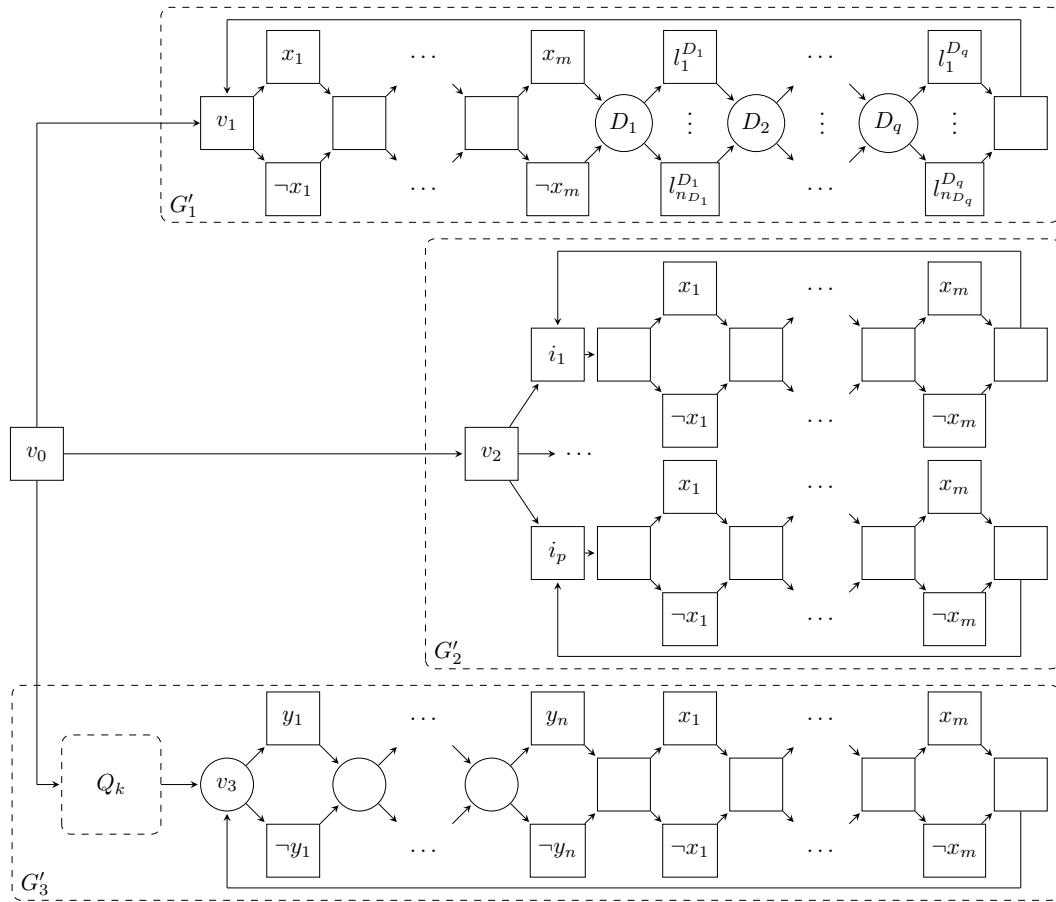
$x_1$ $\cdots$ $x_m$ $l_1^{D_1}$ $\cdots$ $l_1^{D_q}$

$v_1$ $D_1$ $\vdots$ $D_2$ $\vdots$ $D_q$ $\vdots$

$\neg x_1$ $\cdots$ $\neg x_m$ $l_{n_{D_1}}^{D_1}$ $\cdots$ $l_{n_{D_q}}^{D_q}$

$G_1'$

$x_1$ $\cdots$ $x_m$

$i_1$

$\neg x_1$ $\cdots$ $\neg x_m$

$v_0$ $v_2$ $\cdots$

$x_1$ $\cdots$ $x_m$

$i_p$

$\neg x_1$ $\cdots$ $\neg x_m$

$G_2'$

$y_1$ $\cdots$ $y_n$ $x_1$ $\cdots$ $x_m$

$Q_k$ $v_3$

$\neg y_1$ $\cdots$ $\neg y_n$ $\neg x_1$ $\cdots$ $\neg x_m$

$G_3'$